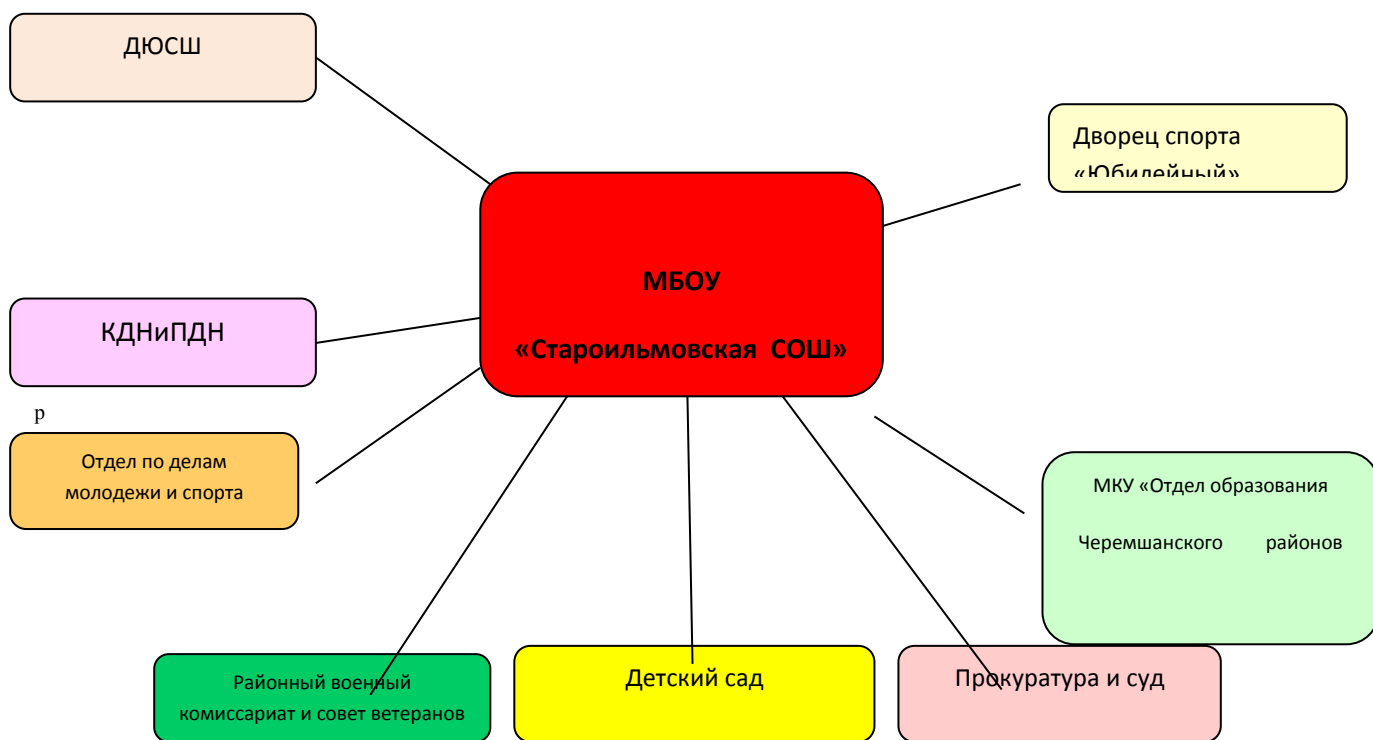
ДЮСШ

Дворец спорта «Юбилейный»

МБОУ

«Староильмовская СОШ»

КДНиПДН

р

Отдел по делам молодежи и спорта

МКУ «Отдел образования

Черемшанского районов

Районный военный комиссариат и совет ветеранов

Детский сад

Прокуратура и суд